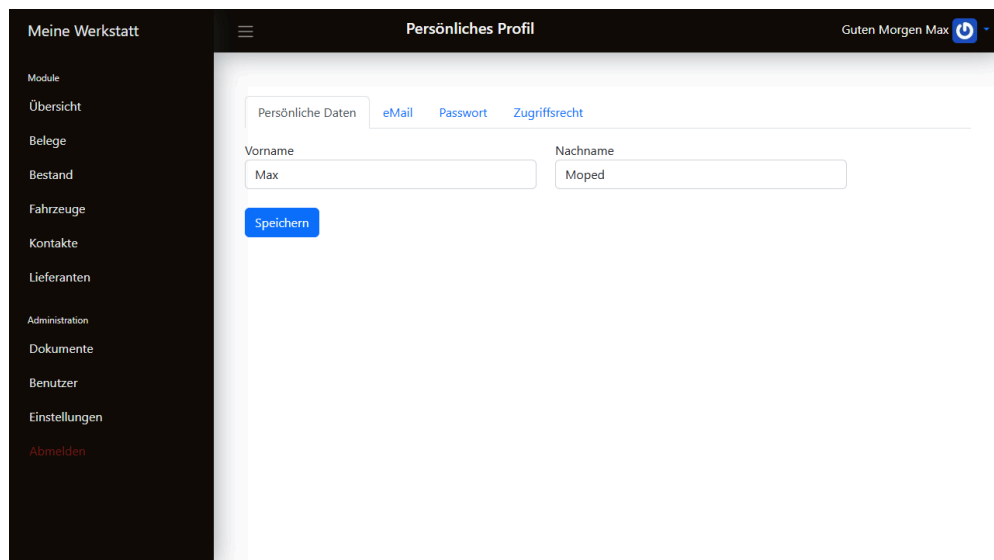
Meine Werkstatt

Persönliches Profil

Guten Morgen Max

Module

Übersicht

Belege

Bestand

Fahrzeuge

Kontakte

Lieferanten

Administration

Dokumente

Benutzer

Einstellungen

Abmelden

Persönliche Daten | eMail | Passwort | Zugriffsrecht

Vorname
Max

Nachname
Moped

Speichern